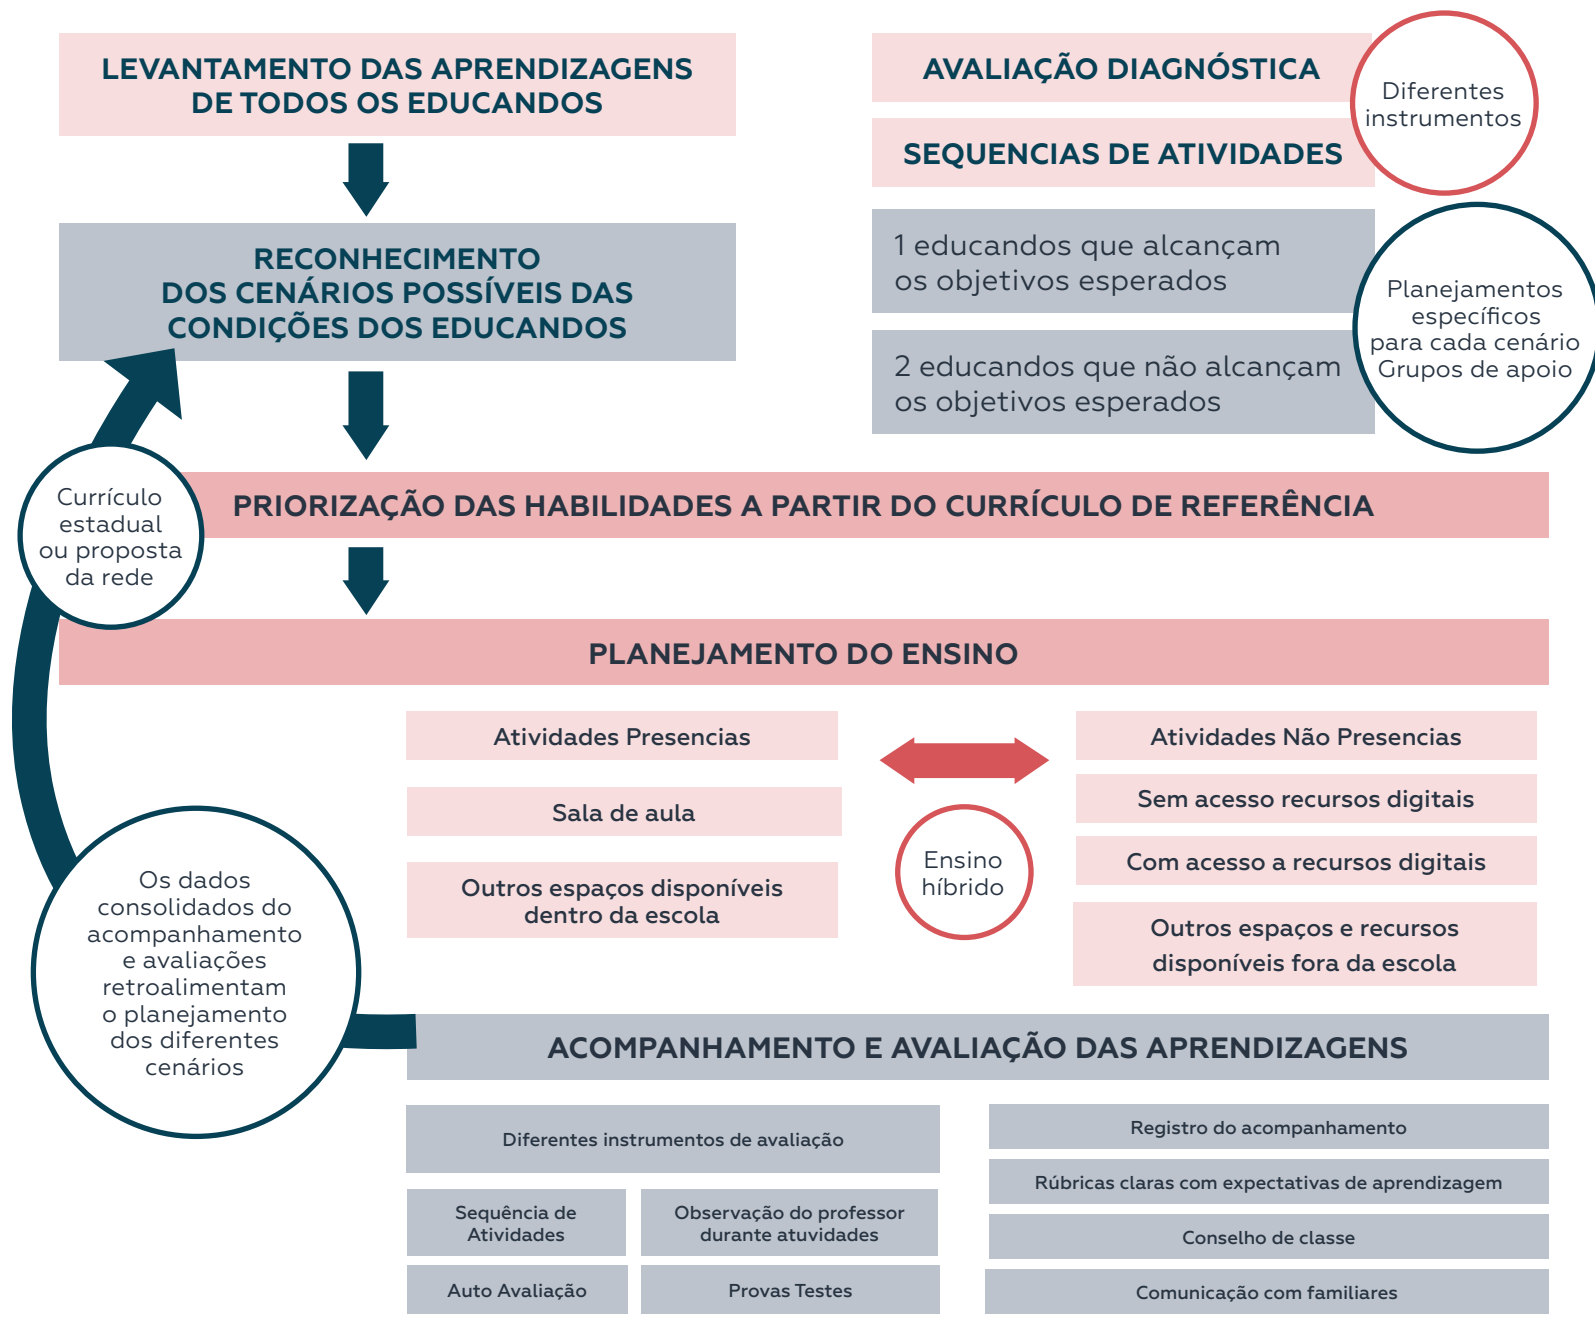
LEVANTAMENTO DAS APRENDIZAGENS DE TODOS OS EDUCANDOS

AVALIAÇÃO DIAGNÓSTICA

SEQUENCIAS DE ATIVIDADES

Diferentes instrumentos

RECONHECIMENTO DOS CENÁRIOS POSSÍVEIS DAS CONDIÇÕES DOS EDUCANDOS

1 educandos que alcançam os objetivos esperados

2 educandos que não alcançam os objetivos esperados

Planejamentos específicos para cada cenário Grupos de apoio

Currículo estadual ou proposta da rede

PRIORIZAÇÃO DAS HABILIDADES A PARTIR DO CURRÍCULO DE REFERÊNCIA

PLANEJAMENTO DO ENSINO

Atividades Presencias

Sala de aula

Outros espaços disponíveis dentro da escola

Ensino híbrido

Atividades Não Presencias

Sem acesso recursos digitais

Com acesso a recursos digitais

Outros espaços e recursos disponíveis fora da escola

Os dados consolidados do acompanhamento e avaliações retroalimentam o planejamento dos diferentes cenários

ACOMPANHAMENTO E AVALIAÇÃO DAS APRENDIZAGENS

Diferentes instrumentos de avaliação

Sequência de Atividades

Observação do professor durante atuvidades

Auto Avaliação

Provas Testes

Registro do acompanhamento

Rúbricas claras com expectativas de aprendizagem

Conselho de classe

Comunicação com familiares